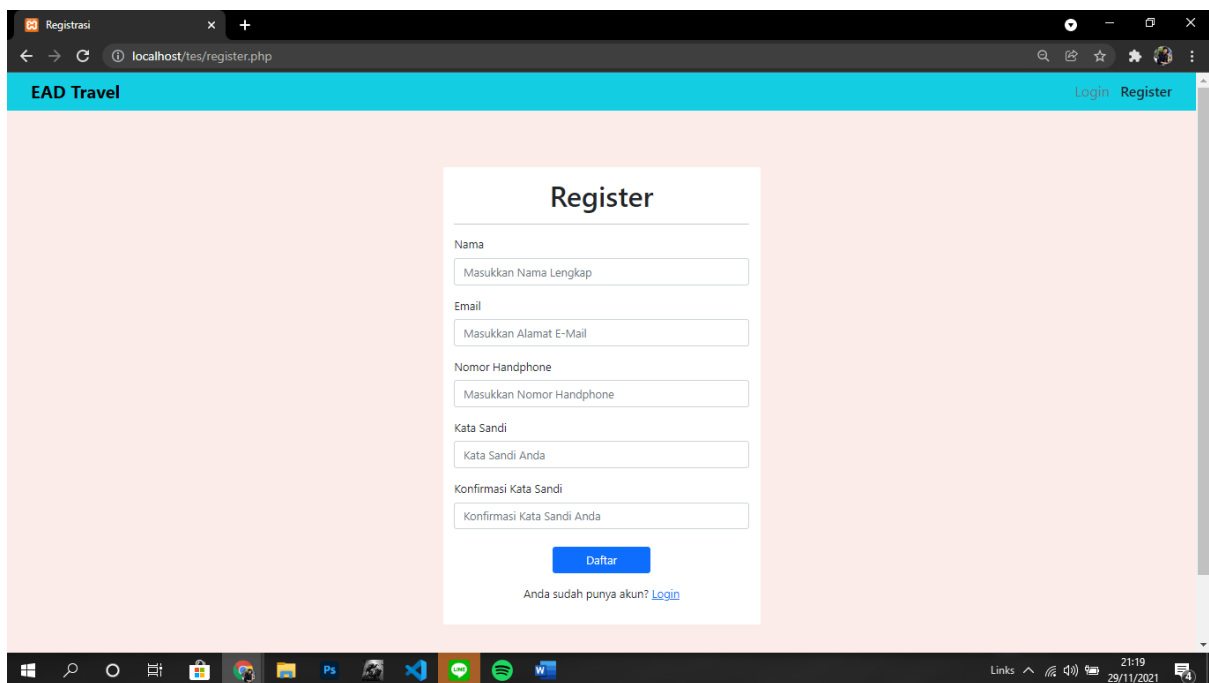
Registrasi

localhost/tes/register.php

EAD Travel

Login Register

Register

Nama

Masukkan Nama Lengkap

Email

Masukkan Alamat E-Mail

Nomor Handphone

Masukkan Nomor Handphone

Kata Sandi

Kata Sandi Anda

Konfirmasi Kata Sandi

Konfirmasi Kata Sandi Anda

Daftar

Anda sudah punya akun? Login

Links 21:19 29/11/2021